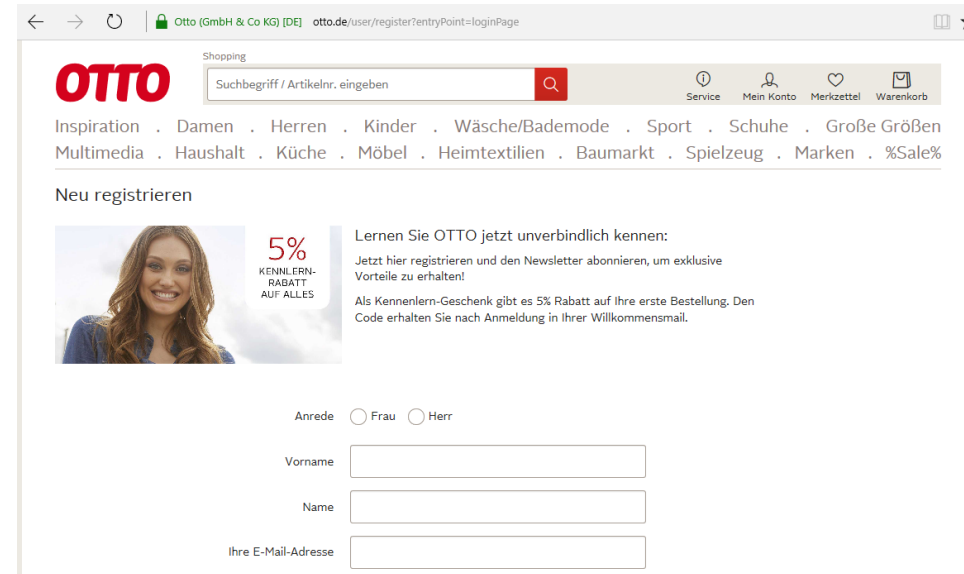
Otto (GmbH & Co KG) [DE] otto.de/user/register?entryPoint=loginPage

OTTO

Shopping

Suchbegriff / Artikelnr. eingeben

Service Mein Konto Merkzettel Warenkorb

Inspiration . Damen . Herren . Kinder . Wäsche/Bademode . Sport . Schuhe . Große Größen
Multimedia . Haushalt . Küche . Möbel . Heimtextilien . Baumarkt . Spielzeug . Marken . %Sale%

Neu registrieren

5% KENNLERN-RABATT AUF ALLES

Lernen Sie OTTO jetzt unverbindlich kennen:

Jetzt hier registrieren und den Newsletter abonnieren, um exklusive Vorteile zu erhalten!

Als Kennenlern-Geschenk gibt es 5% Rabatt auf Ihre erste Bestellung. Den Code erhalten Sie nach Anmeldung in Ihrer Willkommensmail.

Anrede Frau Herr

Vorname

Name

Ihre E-Mail-Adresse